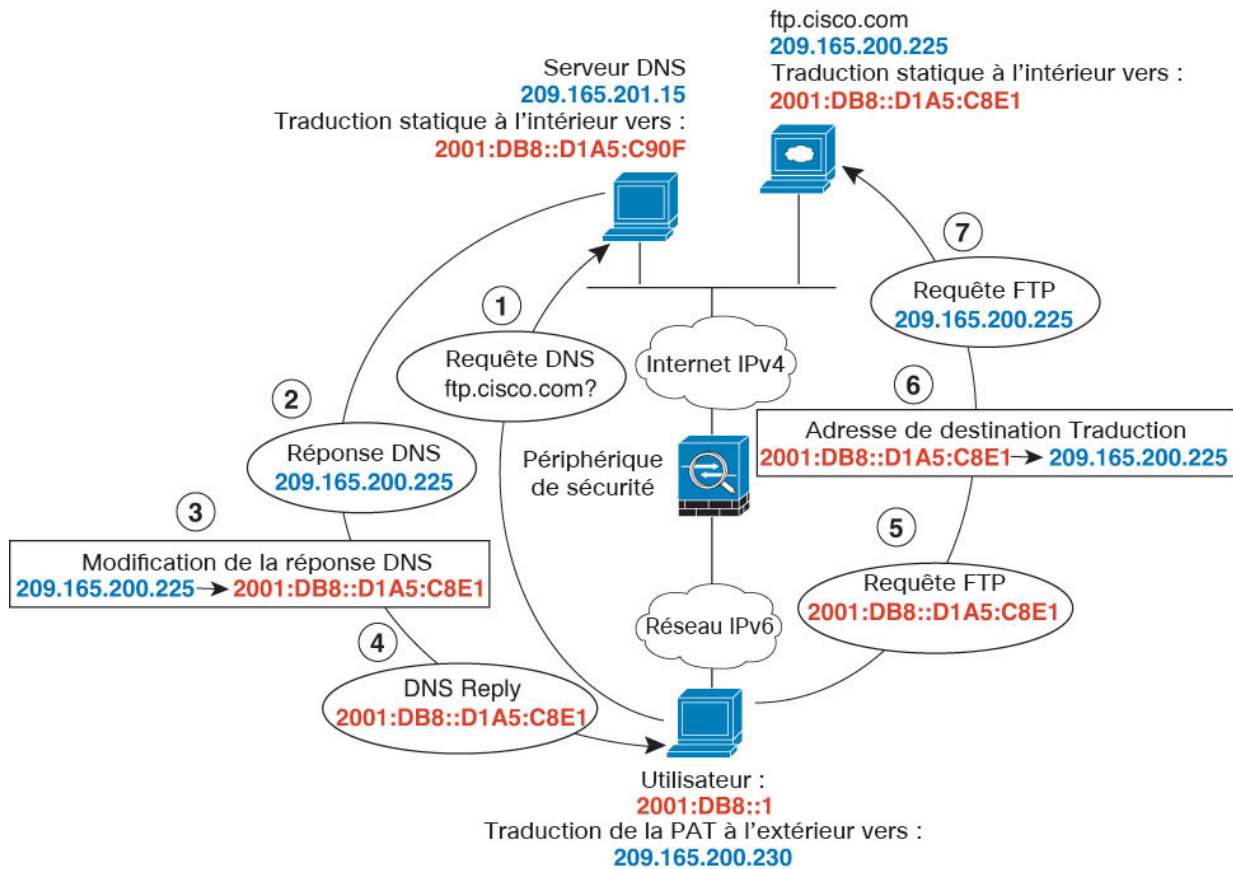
ftp.cisco.com
209.165.200.225
Traduction statique à l'intérieur vers :
2001:DB8::D1A5:C8E1

Serveur DNS
209.165.201.15
Traduction statique à l'intérieur vers :
2001:DB8::D1A5:C90F

7

Requête FTP
209.165.200.225

1

Requête DNS
ftp.cisco.com?

Internet IPv4

2

Réponse DNS
209.165.200.225

6

Adresse de destination Traduction
2001:DB8::D1A5:C8E1 → 209.165.200.225

Périphérique de sécurité

3

Modification de la réponse DNS
209.165.200.225 → 2001:DB8::D1A5:C8E1

5

Requête FTP
2001:DB8::D1A5:C8E1

Réseau IPv6

4

DNS Reply
2001:DB8::D1A5:C8E1

Utilisateur :
2001:DB8::1
Traduction de la PAT à l'extérieur vers :
209.165.200.230